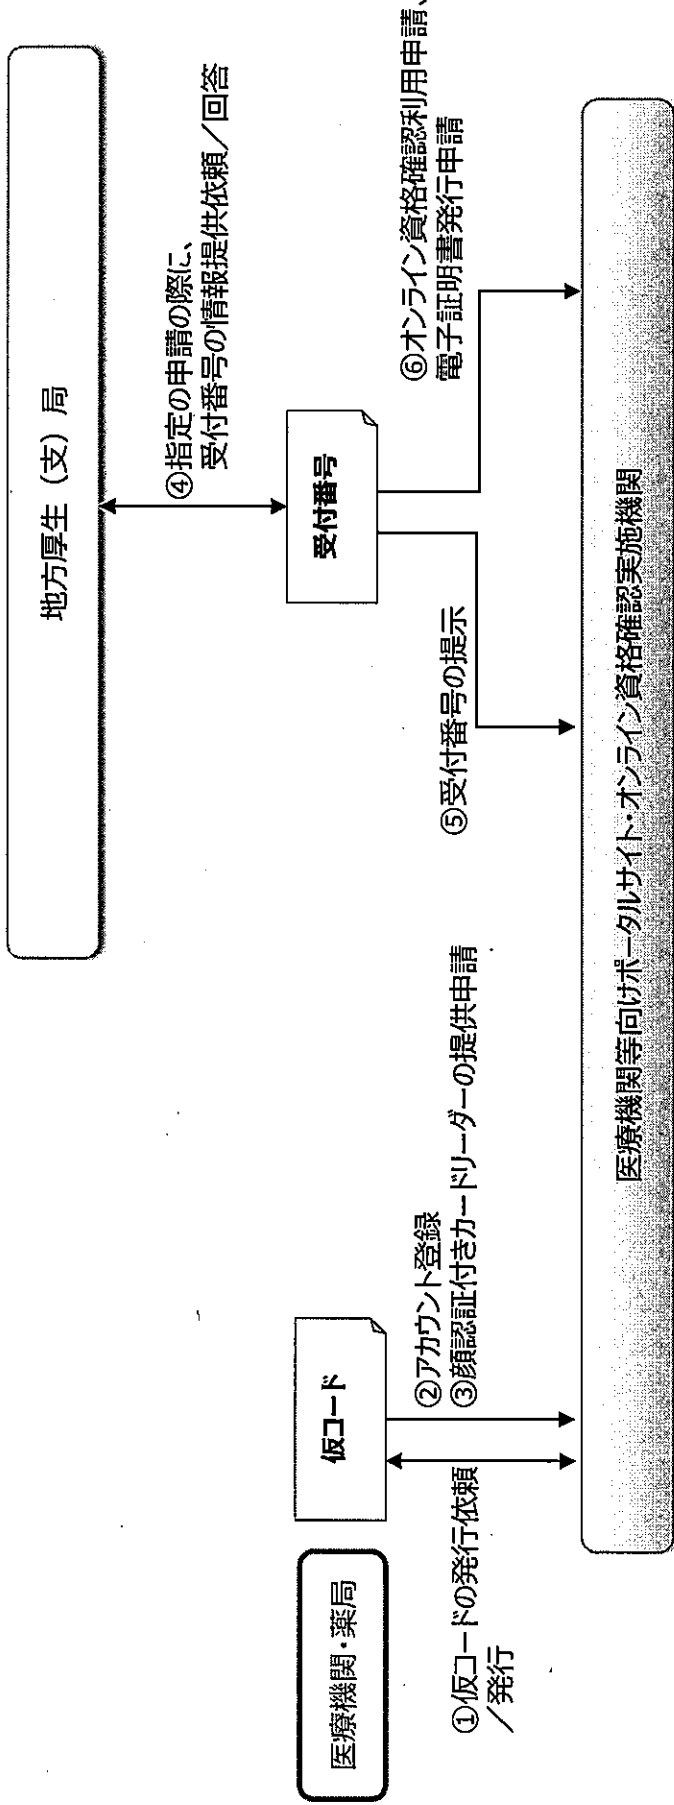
地方厚生（支）局

④指定の申請の際に、受付番号の情報提供依頼／回答

受付番号

⑥オンライン資格確認利用申請、電子証明書発行申請

⑤受付番号の提示

医療機関・薬局

①仮コードの発行依頼／発行

仮コード

②アカウント登録
③顔認証付きカードリーダーの提供申請

医療機関等向けポータルサイト・オンライン資格確認実施機関